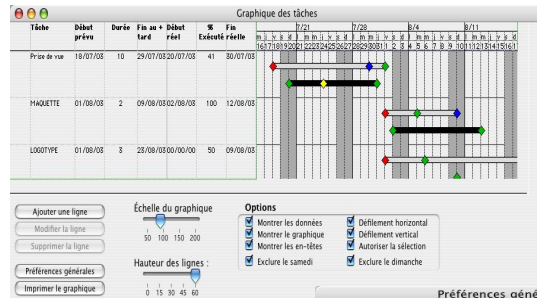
Graphique des tâches

| Tâche | Début prévu | Durée | Fin au + tard | Début réel | % Exécuté | Fin réelle |
|---|---|---|---|---|---|---|
| Prise de vue | 18/07/08 | 10 | 29/07/08 | 20/07/08 | 41 | 30/07/08 |
| MAQUETTE | 01/08/08 | 2 | 09/08/08 | 02/08/08 | 100 | 12/08/08 |
| LOGOTYPE | 01/08/08 | 3 | 28/08/08 | 00/00/00 | 50 | 09/08/08 |

7/21 7/28 8/4 8/11
m j v s d l m m j v s d l m m j v s d l m m j v s d l m m j v s d
16 17 18 19 20 21 22 23 24 25 26 27 28 29 30 31 1 2 3 4 5 6 7 8 9 10 11 12 13 14 15 16 1

Ajouter une ligne
Modifier la ligne
Supprimer la ligne
Préférences générales
Imprimer le graphique

Échelle du graphique
50 100 150 200

Hauteur des lignes :
0 15 30 45 60

Options
Montrer les données
Montrer le graphique
Montrer les en-têtes
Exclure le samedi
Défilement horizontal
Défilement vertical
Autoriser la sélection
Exclure le dimanche

Préférences géné